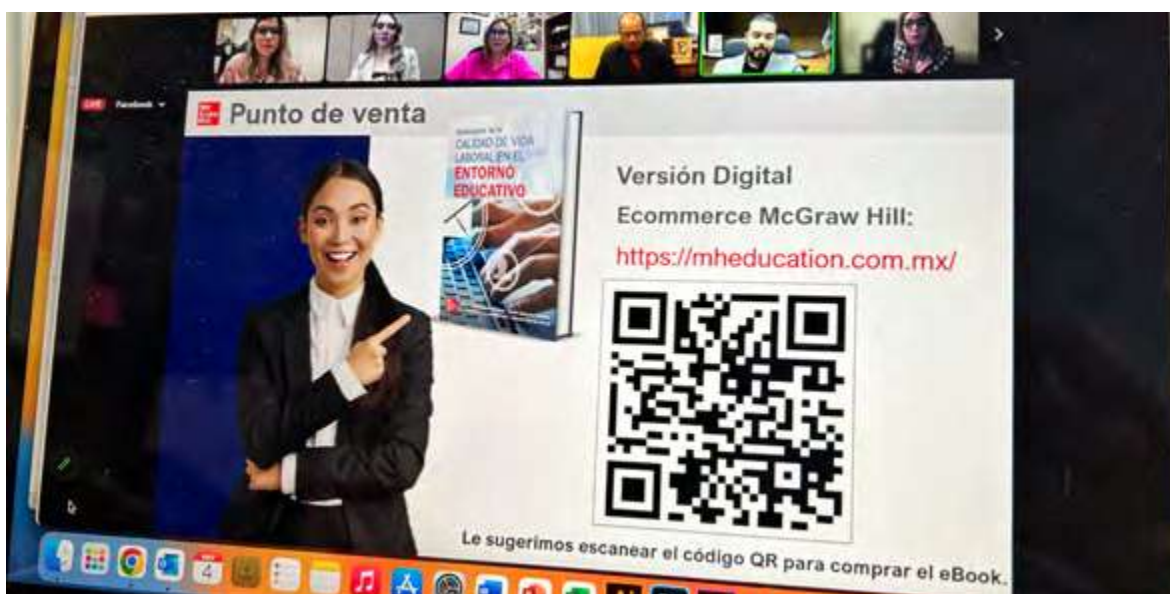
LIVE Facebook

Punto de venta

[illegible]
CALIDAD DE VIDA LABORAL EN EL
ENTORNO EDUCATIVO

Versión Digital
Ecommerce McGraw Hill:
https://mheducation.com.mx/

Le sugerimos escanear el código QR para comprar el eBook.